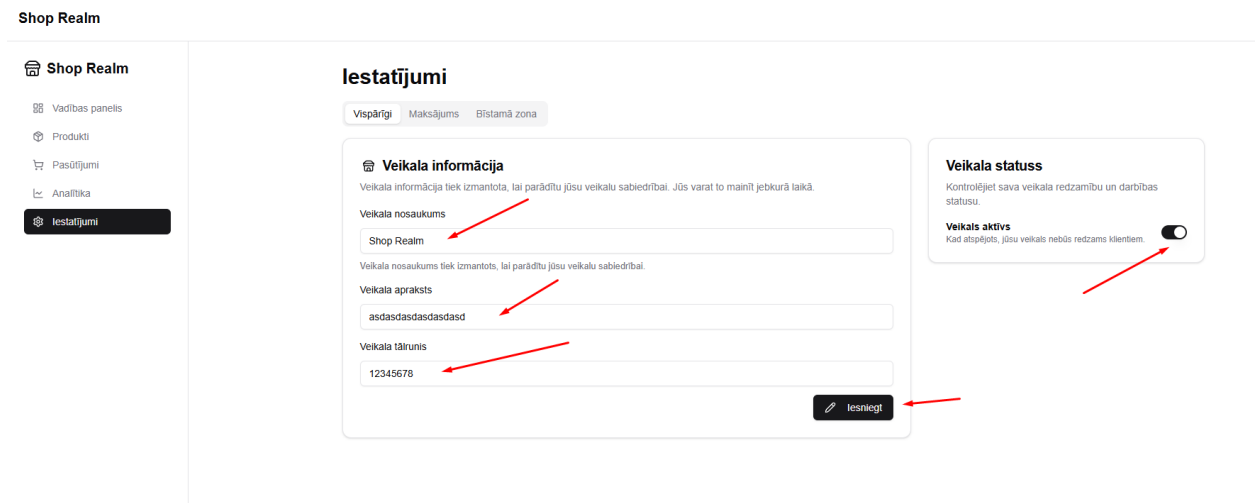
Shop Realm

Shop Realm

Vadības panelis
Produkti
Pasūtījumi
Analītika
Iestatījumi

Iestatījumi

Vispārīgi Maksājums Bīstamā zona

Veikala informācija
Veikala informācija tiek izmantota, lai parādītu jūsu veikalu sabiedrībai. Jūs varat to mainīt jebkurā laikā.

Veikala nosaukums
Shop Realm
Veikala nosaukums tiek izmantots, lai parādītu jūsu veikalu sabiedrībai.

Veikala apraksts
asdasdasdasdasdasd

Veikala tālrunis
12345678

Iesniegt

Veikala statuss
Kontrolējiet sava veikala redzamību un darbības statusu.

Veikals aktīvs
Kad atspējots, jūsu veikals nebūs redzams klientiem.